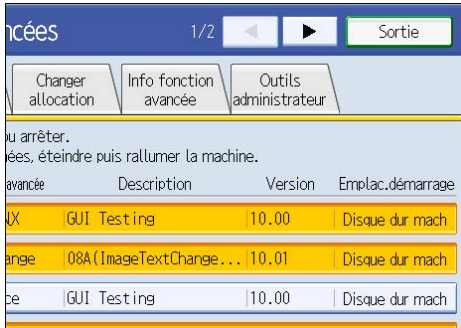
ncées 1/2 Sortie

Changer allocation | Info fonction avancée | Outils administrateur

ou arrêter.
ées, éteindre puis rallumer la machine.

| avancée | Description | Version | Emplac.démarrage |
|---|---|---|---|
| X | GUI Testing | 10.00 | Disque dur mach |
| ange | 08A(ImageTextChange... | 10.01 | Disque dur mach |
| ce | GUI Testing | 10.00 | Disque dur mach |